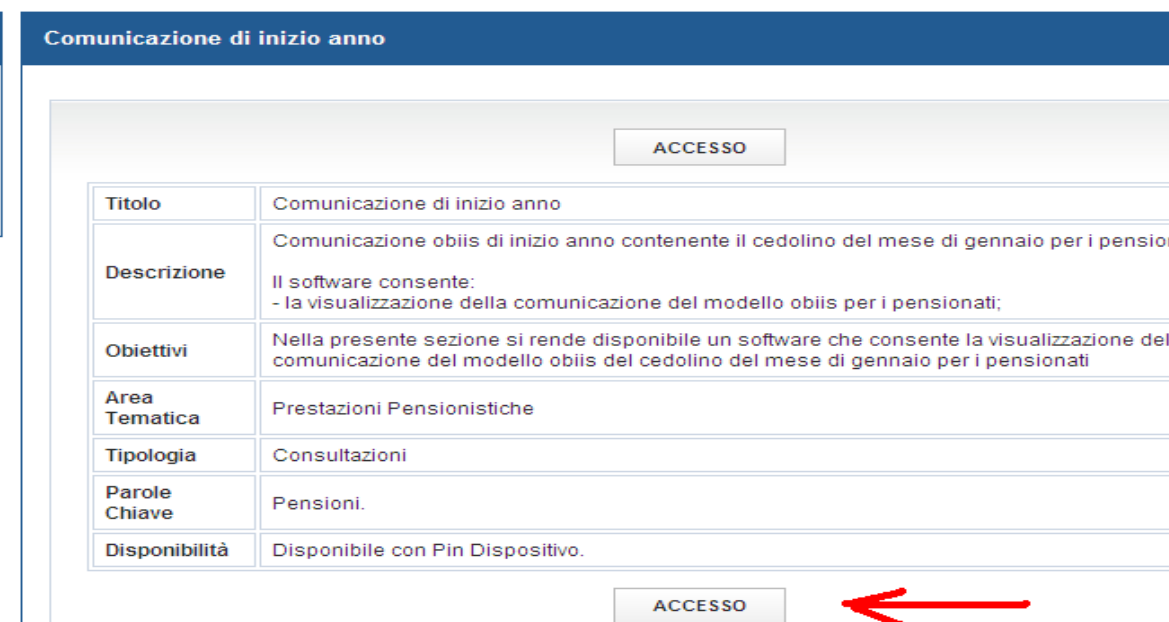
Comunicazione di inizio anno

ACCESSO

| Titolo | Comunicazione di inizio anno |
|---|---|
| Descrizione | Comunicazione obiis di inizio anno contenente il cedolino del mese di gennaio per i pensior<br><br>Il software consente:<br>- la visualizzazione della comunicazione del modello obiis per i pensionati; |
| Obiettivi | Nella presente sezione si rende disponibile un software che consente la visualizzazione del comunicazione del modello obiis del cedolino del mese di gennaio per i pensionati |
| Area Tematica | Prestazioni Pensionistiche |
| Tipologia | Consultazioni |
| Parole Chiave | Pensioni. |
| Disponibilità | Disponibile con Pin Dispositivo. |

ACCESSO